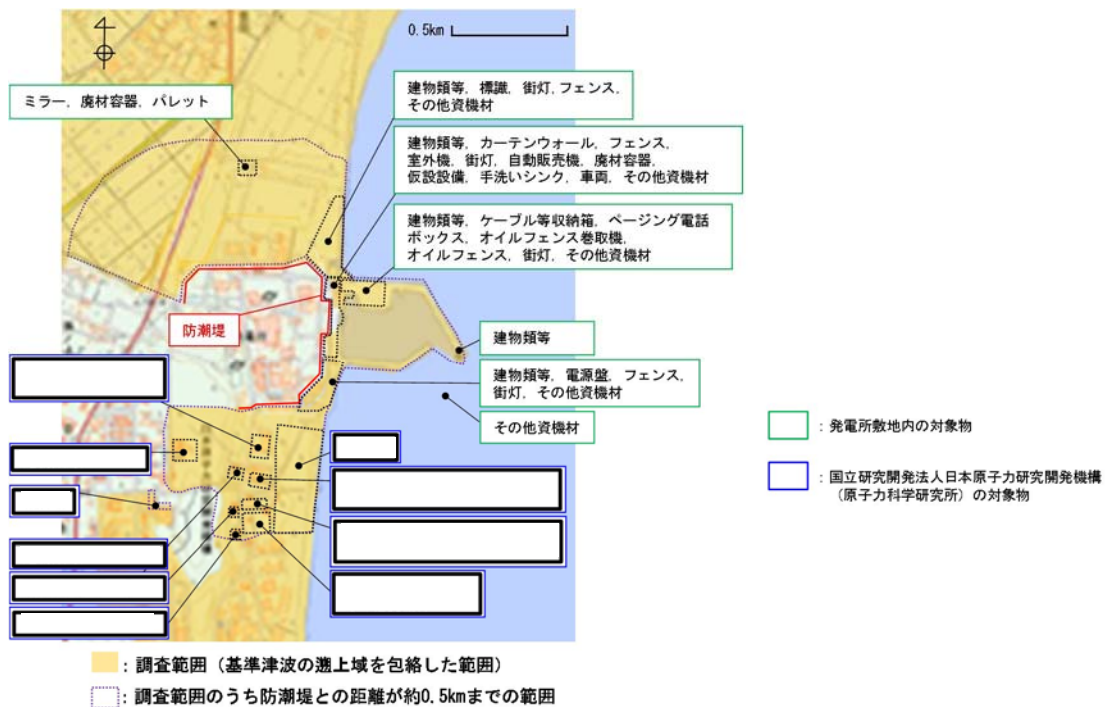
0.5km

ミラー，廃材容器，パレット

建物類等，標識，街灯，フェンス，その他資機材

建物類等，カーテンウォール，フェンス，室外機，街灯，自動販売機，廃材容器，仮設設備，手洗いシンク，車両，その他資機材

建物類等，ケーブル等収納箱，ページング電話ボックス，オイルフェンス巻取機，オイルフェンス，街灯，その他資機材

防潮堤

建物類等

建物類等，電源盤，フェンス，街灯，その他資機材

その他資機材

：発電所敷地内の対象物

：国立研究開発法人日本原子力研究開発機構（原子力科学研究所）の対象物

：調査範囲（基準津波の遡上域を包絡した範囲）

：調査範囲のうち防潮堤との距離が約0.5kmまでの範囲